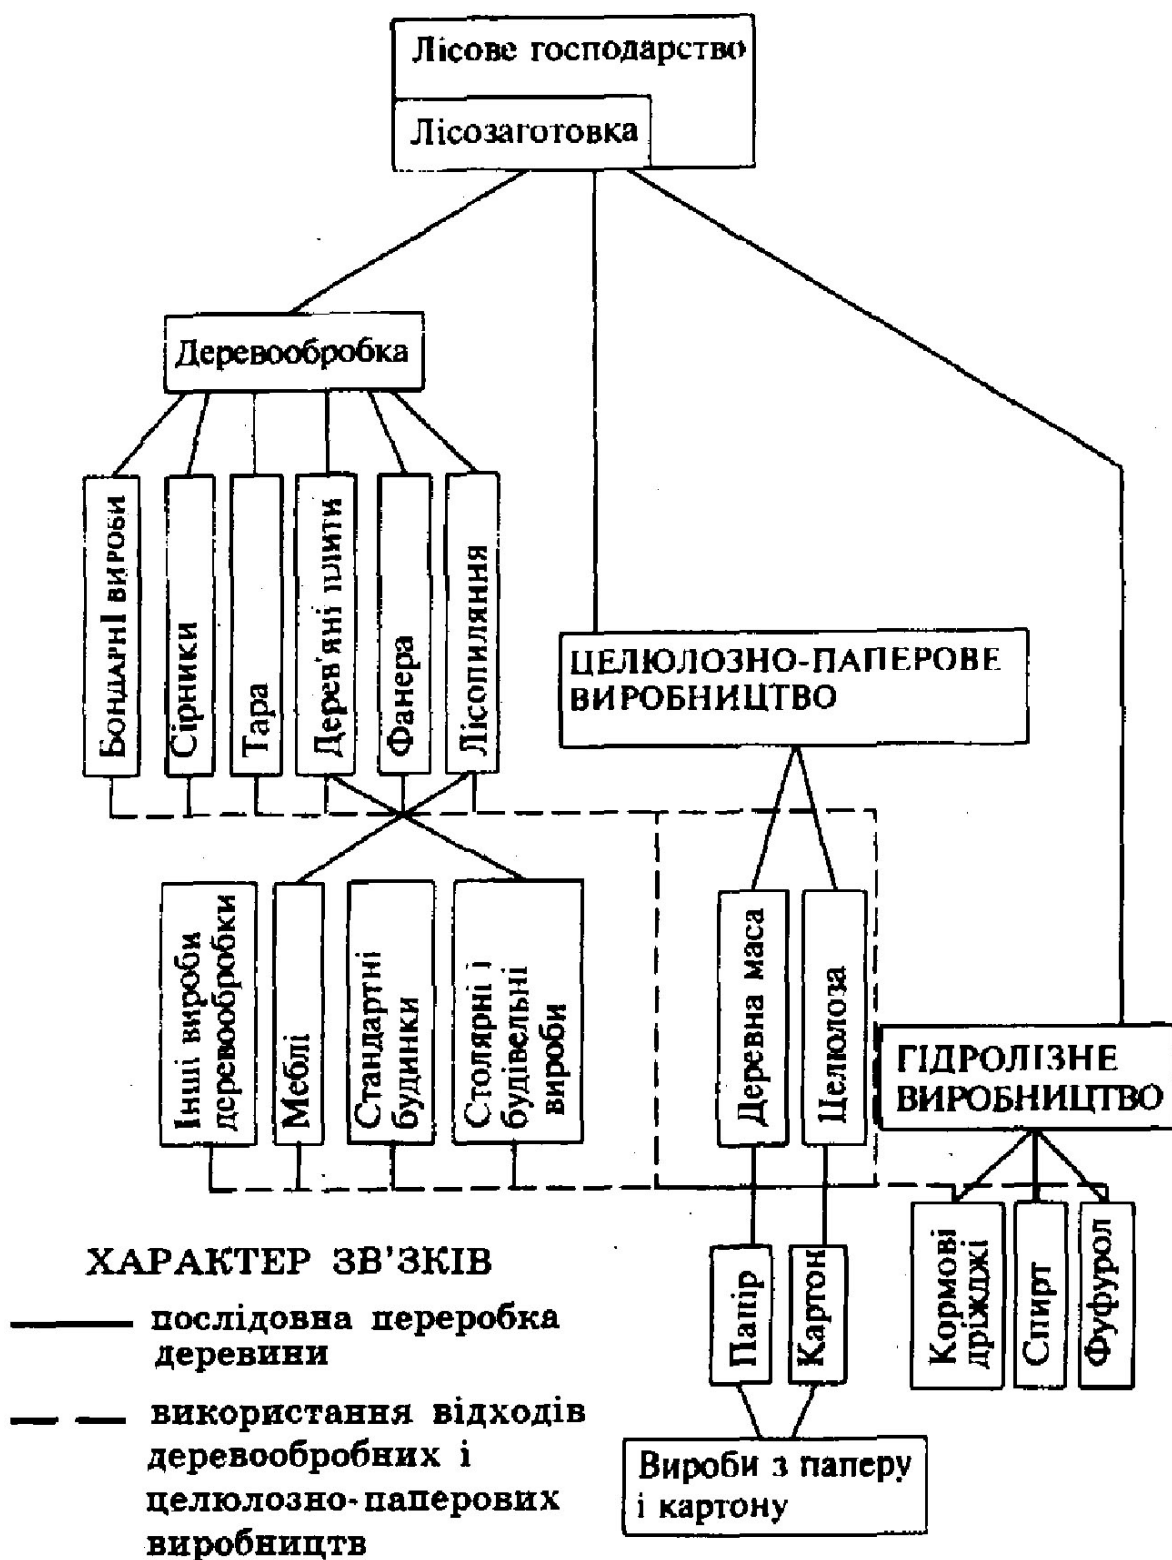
Лісове господарство

Лісозаготовка

Деревообробка

Бондарні вироби

Сірники

Тара

Дерев'яні плити

Фанера

Лісопиляння

ЦЕЛЮЛОЗНО-ПАПЕРОВЕ ВИРОБНИЦТВО

Інші вироби деревообробки

Меблі

Стандартні будинки

Столярні і будівельні вироби

Деревна маса

Целюлоза

ГІДРОЛІЗНЕ ВИРОБНИЦТВО

Кормові дріжджі

Спирт

Фуфурол

Папір

Картон

Вироби з паперу і картону

ХАРАКТЕР ЗВ'ЯЗКІВ

послідовна переробка деревини

використання відходів деревообробних і целюлозно-паперових виробництв